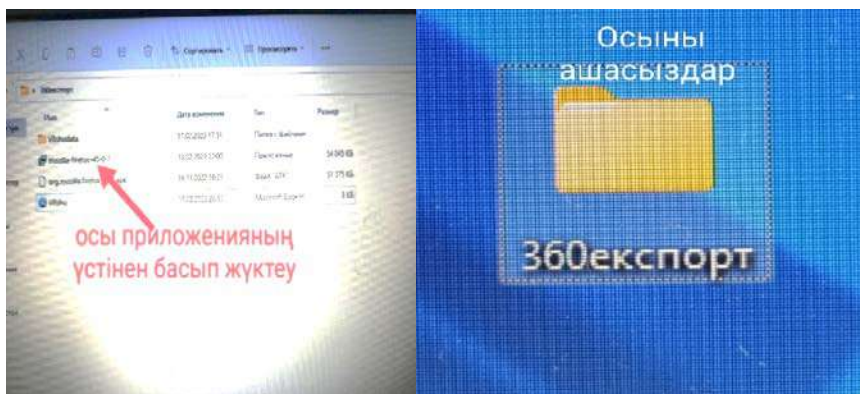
Сортировать · Просмотреть · ···

360експорт

| Имя | Дата изменения | Тип | Размер |
|---|---|---|---|
| 360sdata | 17.02.2022 17:31 | Папка с файлами | |
| mozilla-firefox-45-0 | 12.02.2022 13:00 | Приложение | 54 040 КБ |
| org.mozilla.firefox | 14.11.2021 18:21 | Файл "APK" | 51 375 КБ |
| ... | 17.02.2022 | Microsoft Edge H... | 1 КБ |

осы приложенияның үстінен басып жүктеу

Осыны ашасыздар

360експорт